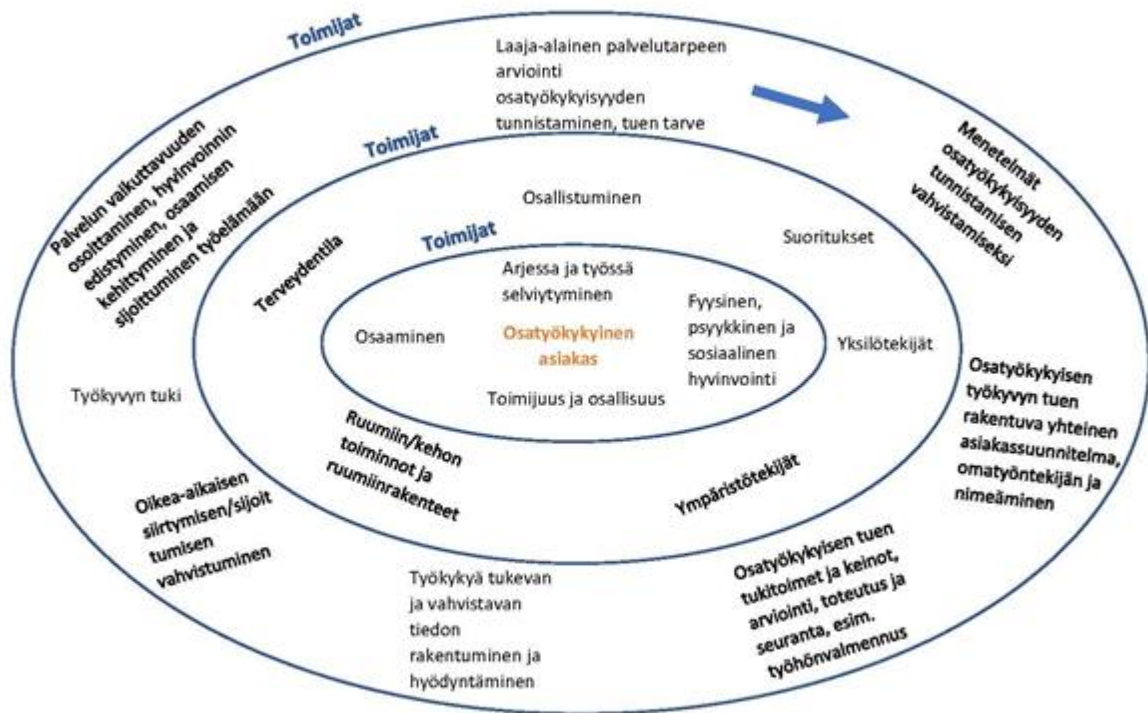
Toimijat

Laaja-alainen palvelutarpeen arviointi osatyökykyisyyden tunnistaminen, tuen tarve

Menetelmät osatyökykyisyyden tunnistamisen vahvistamiseksi

Palvelun vaikuttavuuden osoittaminen, hyvinvoinnin edistyminen, osaamisen kehittyminen ja sijoittuminen työelämään

Toimijat

Osallistuminen

Suoritukset

Terveydentila

Toimijat

Arjessa ja työssä selviytyminen

Osaaminen

Osatyökykyinen asiakas

Fyysinen, psyykkinen ja sosiaalinen hyvinvointi

Yksilötekijät

Toimijuus ja osallisuus

Työkyvyn tuki

Osatyökykyisen työkyvyn tuen rakentuva yhteinen asiakassuunnitelma, omatyöntekijän ja nimeäminen

Ruumiin/kehon toiminnot ja ruumiinrakenteet

Ympäristötekijät

Oikea-aikaisen siirtymisen/sijoit tumisen vahvistuminen

Työkykyä tukevan ja vahvistavan tiedon rakentuminen ja hyödyntäminen

Osatyökykyisen tuen tukitoimet ja keinot, arviointi, toteutus ja seuranta, esim. työhönvalmennus